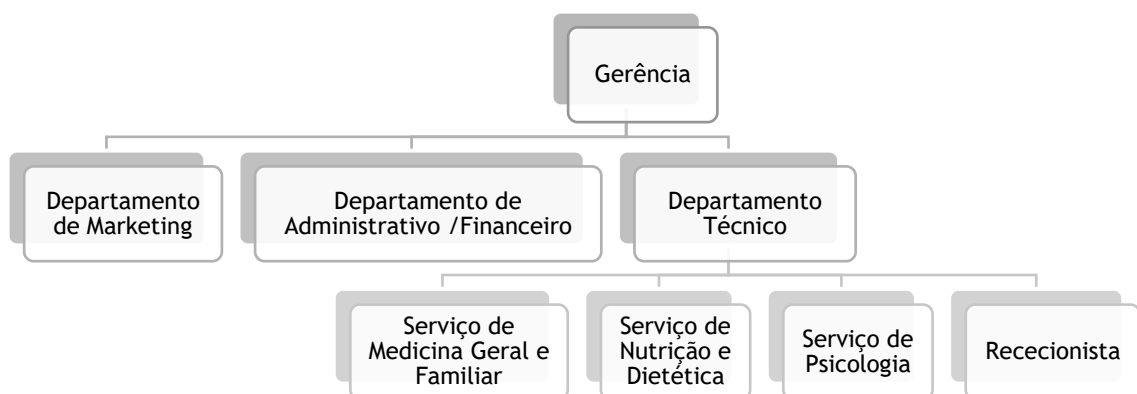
Gerência

Departamento de Marketing

Departamento de Administrativo /Financeiro

Departamento Técnico

Serviço de Medicina Geral e Familiar

Serviço de Nutrição e Dietética

Serviço de Psicologia

Rececionista